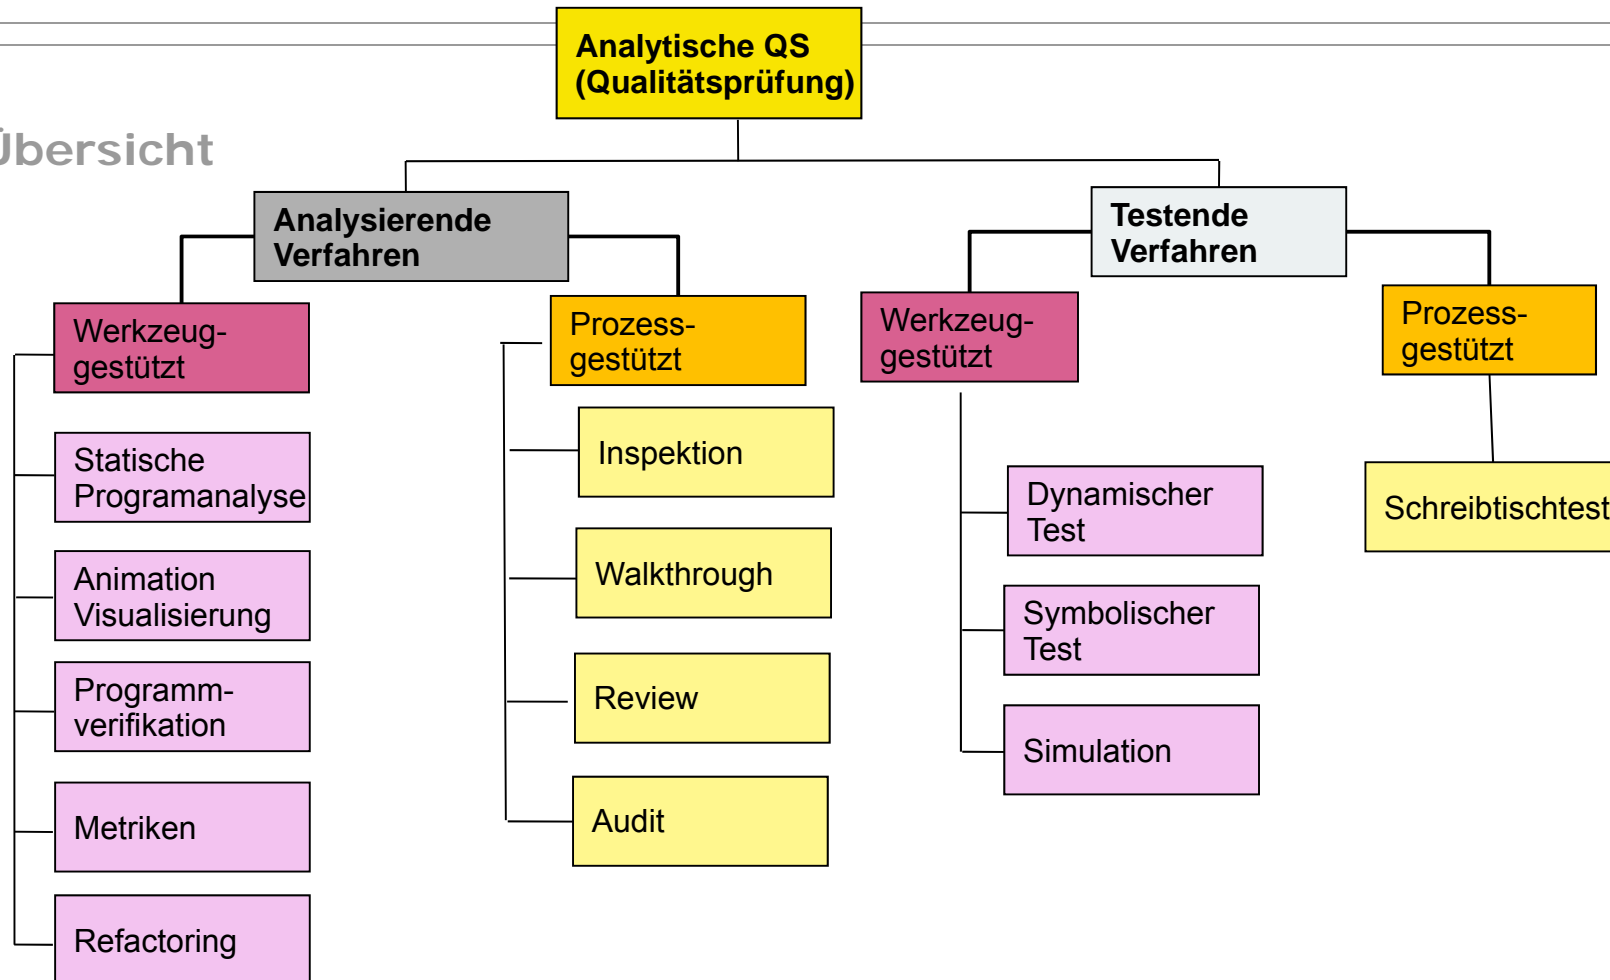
Analytische QS
(Qualitätsprüfung)

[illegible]bersicht

Analysierende Verfahren

Testende Verfahren

Werkzeug-gestützt

Prozess-gestützt

Werkzeug-gestützt

Prozess-gestützt

Statische Programanalyse

Animation Visualisierung

Programm-verifikation

Metriken

Refactoring

Inspektion

Walkthrough

Review

Audit

Dynamischer Test

Symbolischer Test

Simulation

Schreibtischtest